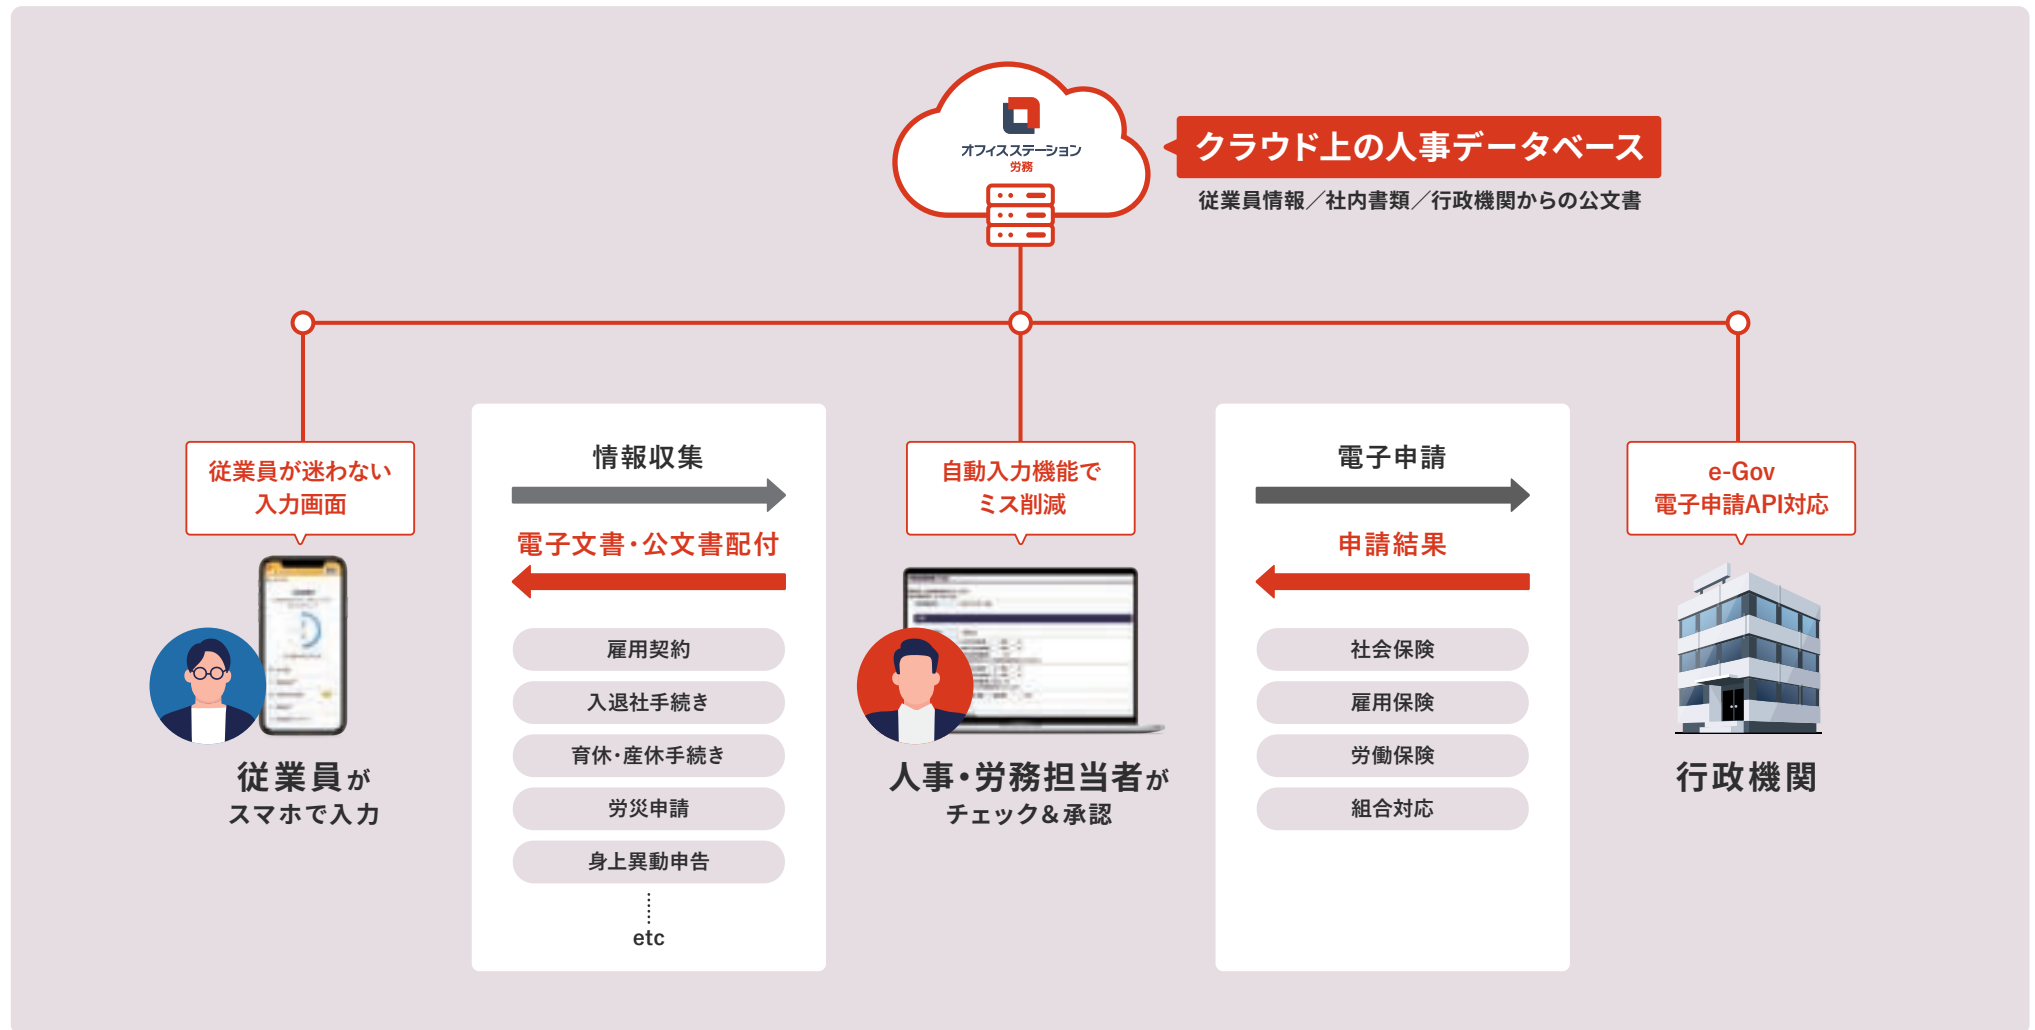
オフィスステーション
労務

クラウド上の人事データベース

従業員情報／社内書類／行政機関からの公文書

従業員が迷わない
入力画面

従業員が
スマホで入力

情報収集

電子文書・公文書配付

雇用契約

入退社手続き

育休・産休手続き

労災申請

身上異動申告

etc

自動入力機能で
ミス削減

人事・労務担当者が
チェック＆承認

電子申請

申請結果

社会保険

雇用保険

労働保険

組合対応

e-Gov
電子申請API対応

行政機関